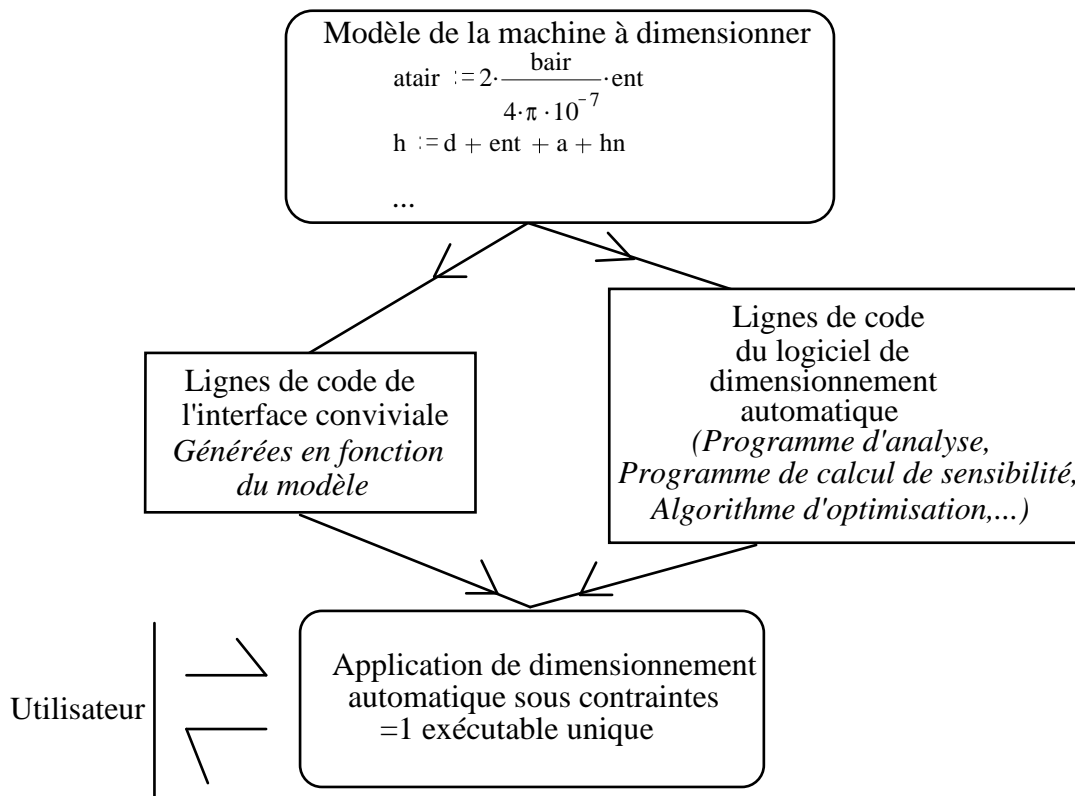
Modèle de la machine à dimensionner

$atair := 2 \cdot \frac{bair}{4 \cdot \pi \cdot 10^{-7}} \cdot ent$

$h := d + ent + a + hn$

...

Lignes de code de l'interface conviviale
*Générées en fonction du modèle*

Lignes de code du logiciel de dimensionnement automatique
*(Programme d'analyse, Programme de calcul de sensibilité, Algorithme d'optimisation,...)*

Utilisateur

Application de dimensionnement automatique sous contraintes =1 exécutable unique